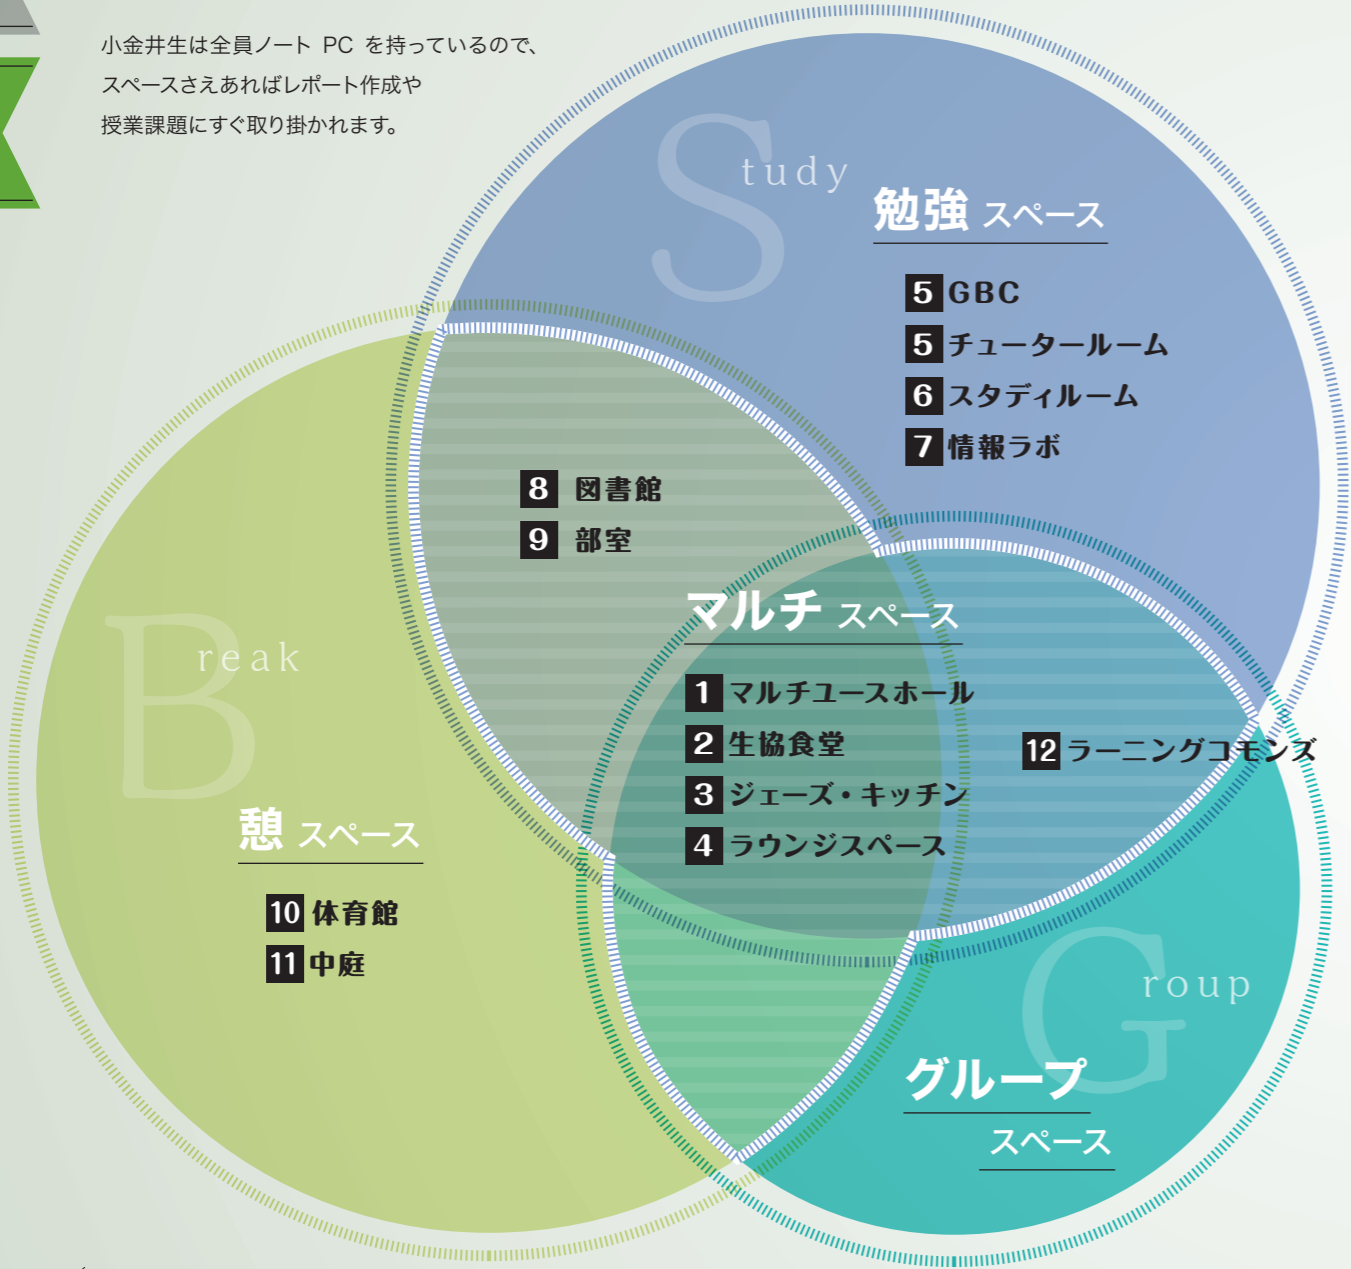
小金井生は全員ノート PC を持っているので、
スペースさえあればレポート作成や
授業課題にすぐ取り掛かれます。

Study
勉強 スペース
5 GBC
5 チュータールーム
6 スタディルーム
7 情報ラボ

8 図書館
9 部室

マルチ スペース
1 マルチユースホール
2 生協食堂
3 ジェーズ・キッチン
4 ラウンジスペース

12 ラーニングコモンズ

Break
憩 スペース
10 体育館
11 中庭

Group
グループ
スペース